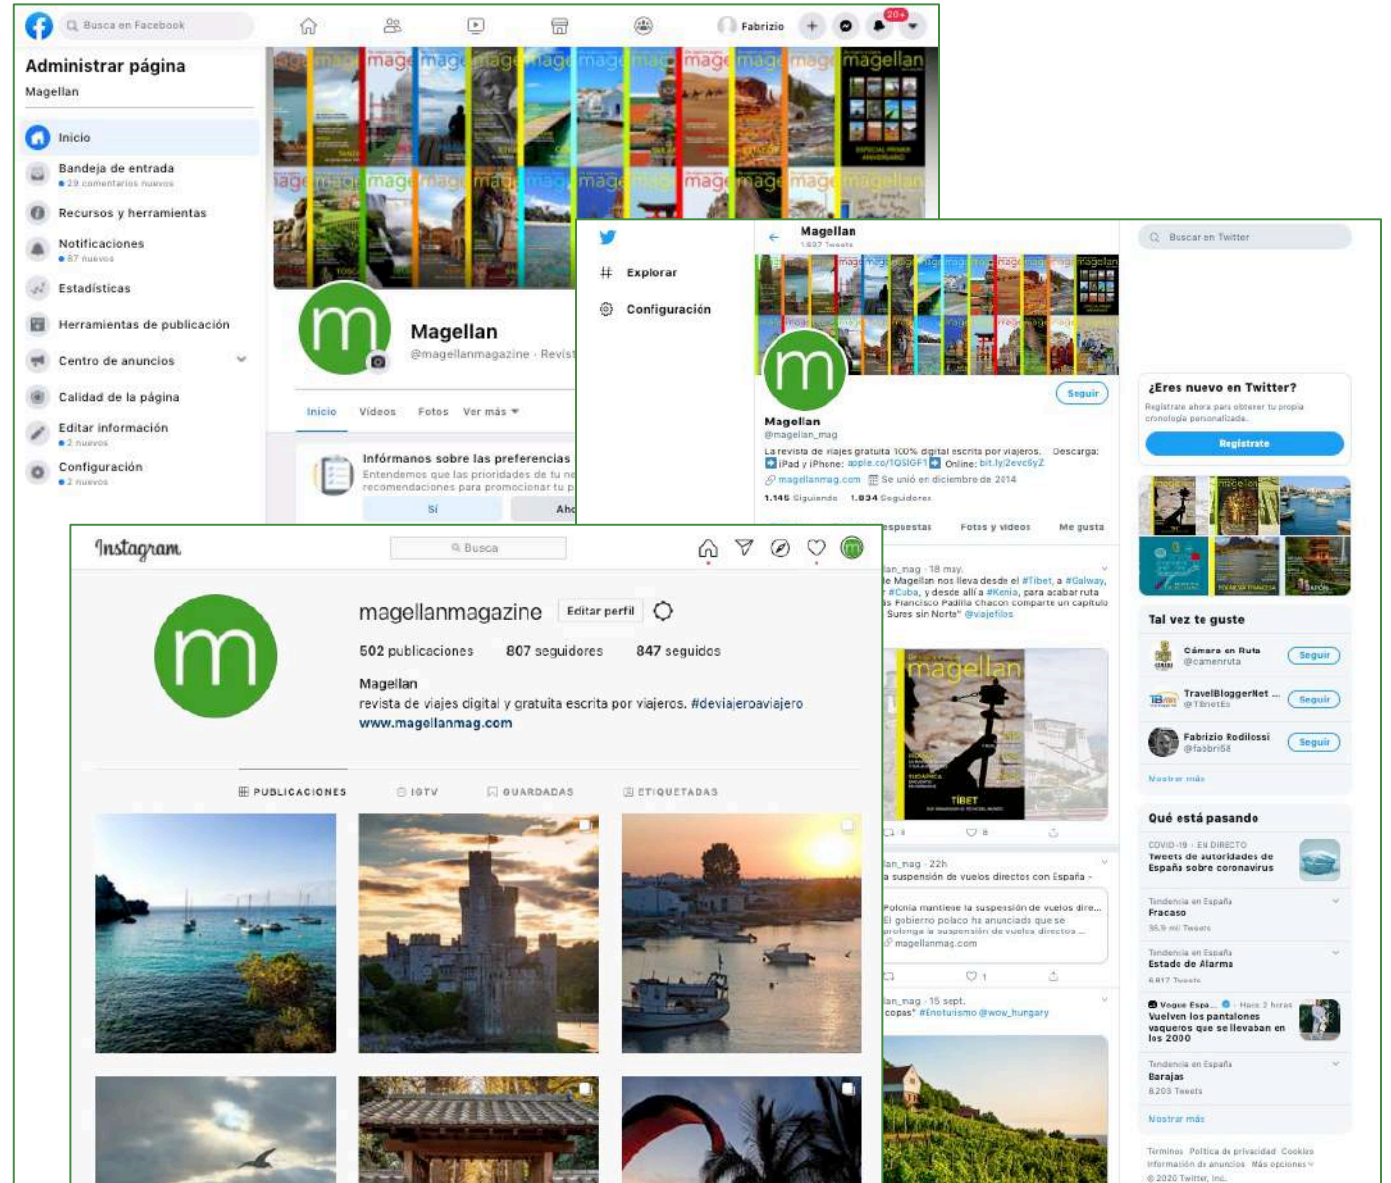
Busca en Facebook

Fabrizio

20+

Administrar página

Magellan

Inicio

Bandeja de entrada

29 comentarios nuevos

Recursos y herramientas

Notificaciones

87 nuevos

Estadísticas

Herramientas de publicación

Centro de anuncios

Calidad de la página

Editar información

2 nuevos

Configuración

2 nuevos

Magellan

@magellanmagazine · Revist

Inicio Videos Fotos Ver más

Infórmanos sobre las preferencias

Entendemos que las prioridades de tu ne recomendaciones para promocionar tu p

Sí Aho

Explorar

Configuración

Magellan

1.937 Tweets

Seguir

Magellan

@magellan_mag

La revista de viajes gratuita 100% digital escrita por viajeros. Descarga: iPad y iPhone: apple.co/1QSIGFT Online: bit.ly/2evc6yZ

magellanmag.com Se unió en diciembre de 2014

1.146 Siguiendo 1.834 Seguidores

espuestas Fotos y videos Me gusta

lan_mag · 18 may.

le Magellan nos lleva desde el #Tibet, a #Galway, #Cuba, y desde allí a #Kenia, para acabar ruta s Francisco Padilla Chacon comparte un capítulo Sures sin Norte" @viajefilos

lan_mag · 22h

a suspensión de vuelos directos con España -

Polonia mantiene la suspensión de vuelos dire...

El gobierno polaco ha anunciado que se prolonga la suspensión de vuelos directos ...

magellanmag.com

lan_mag · 15 sept.

copas" #Enoturismo @wow_hungary

Buscar en Twitter

¿Eres nuevo en Twitter?

Regístrate ahora para obtener tu propia cronología personalizada.

Regístrate

Tal vez te guste

Cámara en Ruta @camenruta Seguir

TravelBloggerNet ... @TBnetEs Seguir

Fabrizio Rodilossi @fabbri58 Seguir

Mostrar más

Qué está pasando

COVID-19 · EN DIRECTO

Tweets de autoridades de España sobre coronavirus

Tendencia en España

Fracaso

35,9 mil Tweets

Tendencia en España

Estado de Alarma

6.817 Tweets

Vogue Espa... · Hace 3 horas

Vuelven los pantalones vaqueros que se llevaban en los 2000

Tendencia en España

Barajas

8.203 Tweets

Mostrar más

Términos Política de privacidad Cookies Información de anuncios Más opciones

© 2020 Twitter, Inc.

Instagram

Busca

magellanmagazine Editar perfil

502 publicaciones 807 seguidores 847 seguidos

Magellan

revista de viajes digital y gratuita escrita por viajeros. #deviajeroaviajero

www.magellanmag.com

PUBLICACIONES IGTV GUARDADAS ETIQUETADAS